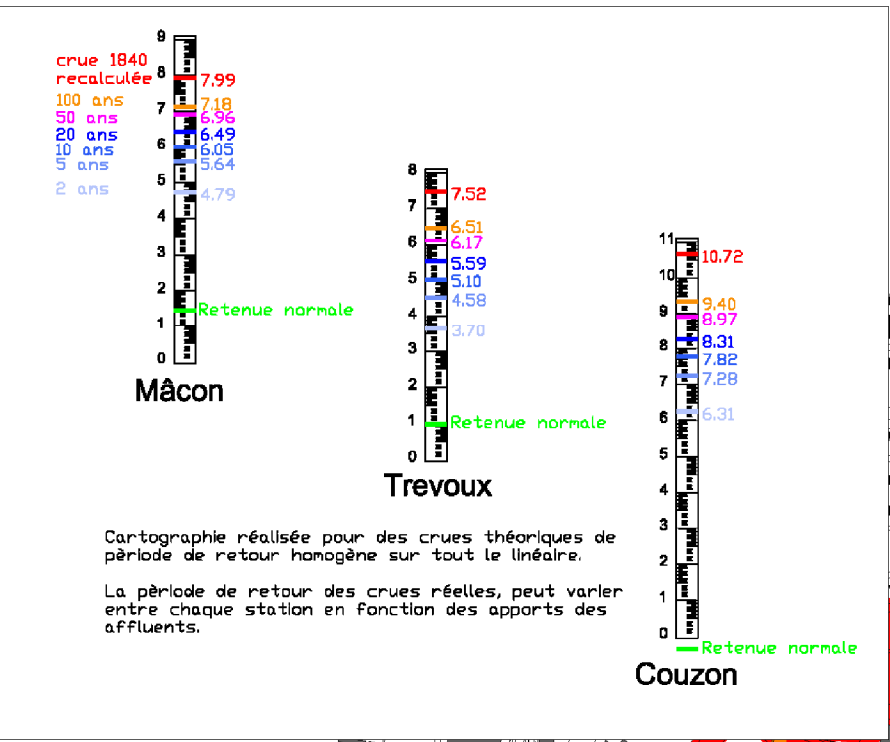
crue 1840
recalculée
100 ans
50 ans
20 ans
10 ans
5 ans
2 ans

9
8
7
6
5
4
3
2
1
0

7.99
7.18
6.96
6.49
6.05
5.64
4.79
Retenue normale

Mâcon

8
7
6
5
4
3
2
1
0

7.52
6.51
6.17
5.59
5.10
4.58
3.70
Retenue normale

Trevoux

11
10
9
8
7
6
5
4
3
2
1
0

10.72
9.40
8.97
8.31
7.82
7.28
6.31
Retenue normale

Couzon

Cartographie réalisée pour des crues théoriques de pèriode de retour homogène sur tout le linéaire.

La pèriode de retour des crues réelles, peut varier entre chaque station en fonction des apports des affluents.